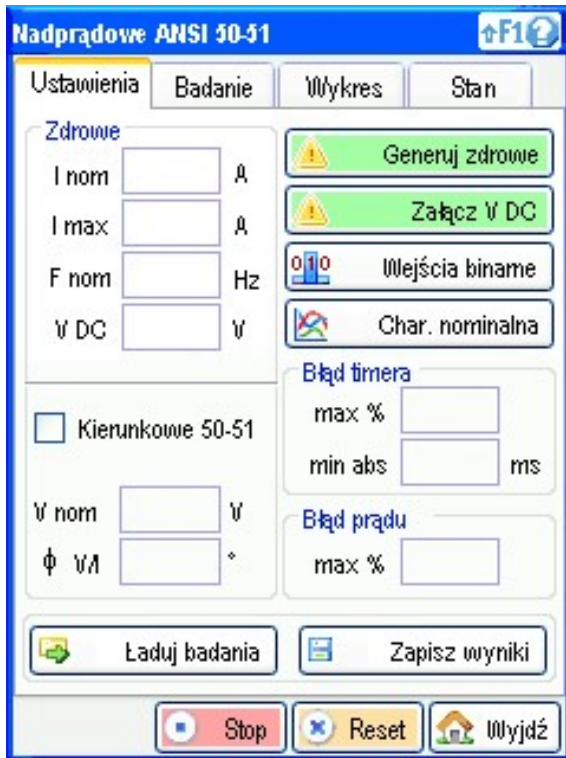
Nadprądowe ANSI 50-51

⇧F1

Ustawienia | Badanie | Wykres | Stan

Zdrowe
I nom A
I max A
F nom Hz
V DC V

Generuj zdrowe
Załącz V DC
Wejścia binarne
Char. nominalna

Kierunkowe 50-51

V nom V
ϕ V/I °

Błąd timera
max %
min abs ms

Błąd prądu
max %

Ładuj badania
Zapisz wyniki

Stop
Reset
Wyjdź